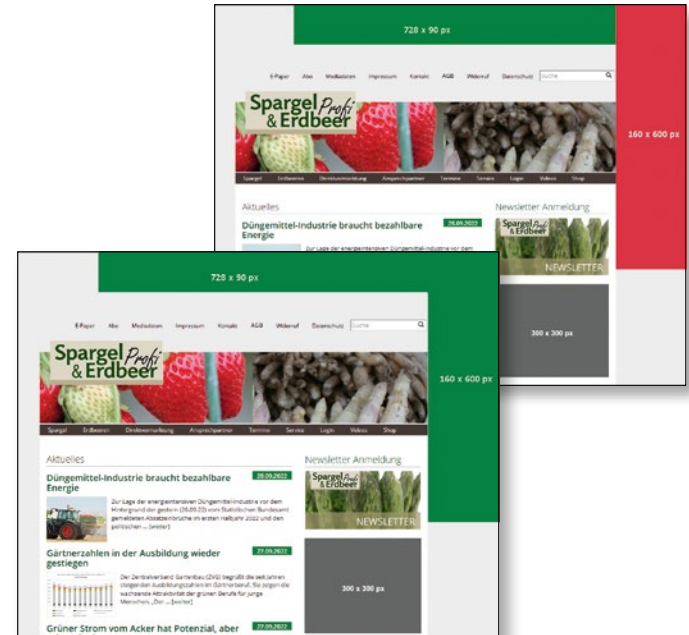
728 x 90 px

E-Paper Abo Mediadaten Impressum Kontakt AGB Widerruf Datenschutz Suche

Spargel & Erdbeer Profi

160 x 600 px

Spargel Erdbeeren Direktvermarktung Ansprechpartner Termine Service Login Videos Shop

Aktuelles

Düngemittel-Industrie braucht bezahlbare Energie 28.09.2022

Zur Lage der energieintensiven Düngemittel-Industrie vor dem

Newsletter Anmeldung

Spargel & Erdbeer Profi

NEWSLETTER

300 x 300 px

728 x 90 px

E-Paper Abo Mediadaten Impressum Kontakt AGB Widerruf Datenschutz Suche

Spargel & Erdbeer Profi

160 x 600 px

Spargel Erdbeeren Direktvermarktung Ansprechpartner Termine Service Login Videos Shop

Aktuelles

Düngemittel-Industrie braucht bezahlbare Energie 28.09.2022

Zur Lage der energieintensiven Düngemittel-Industrie vor dem Hintergrund der gestern (26.09.22) vom Statistischen Bundesamt gemeldeten Absatzeinbrüche im ersten Halbjahr 2022 und den politischen ... [weiter]

Gärtnerzahlen in der Ausbildung wieder gestiegen 27.09.2022

Der Zentralverband Gartenbau (ZVG) begrüßt die seit Jahren steigenden Ausbildungszahlen im Gärtnerberuf. Sie zeigen die wachsende Attraktivität der grünen Berufe für junge Menschen. „Der ... [weiter]

Grüner Strom vom Acker hat Potenzial, aber 27.09.2022

Newsletter Anmeldung

Spargel & Erdbeer Profi

NEWSLETTER

300 x 300 px